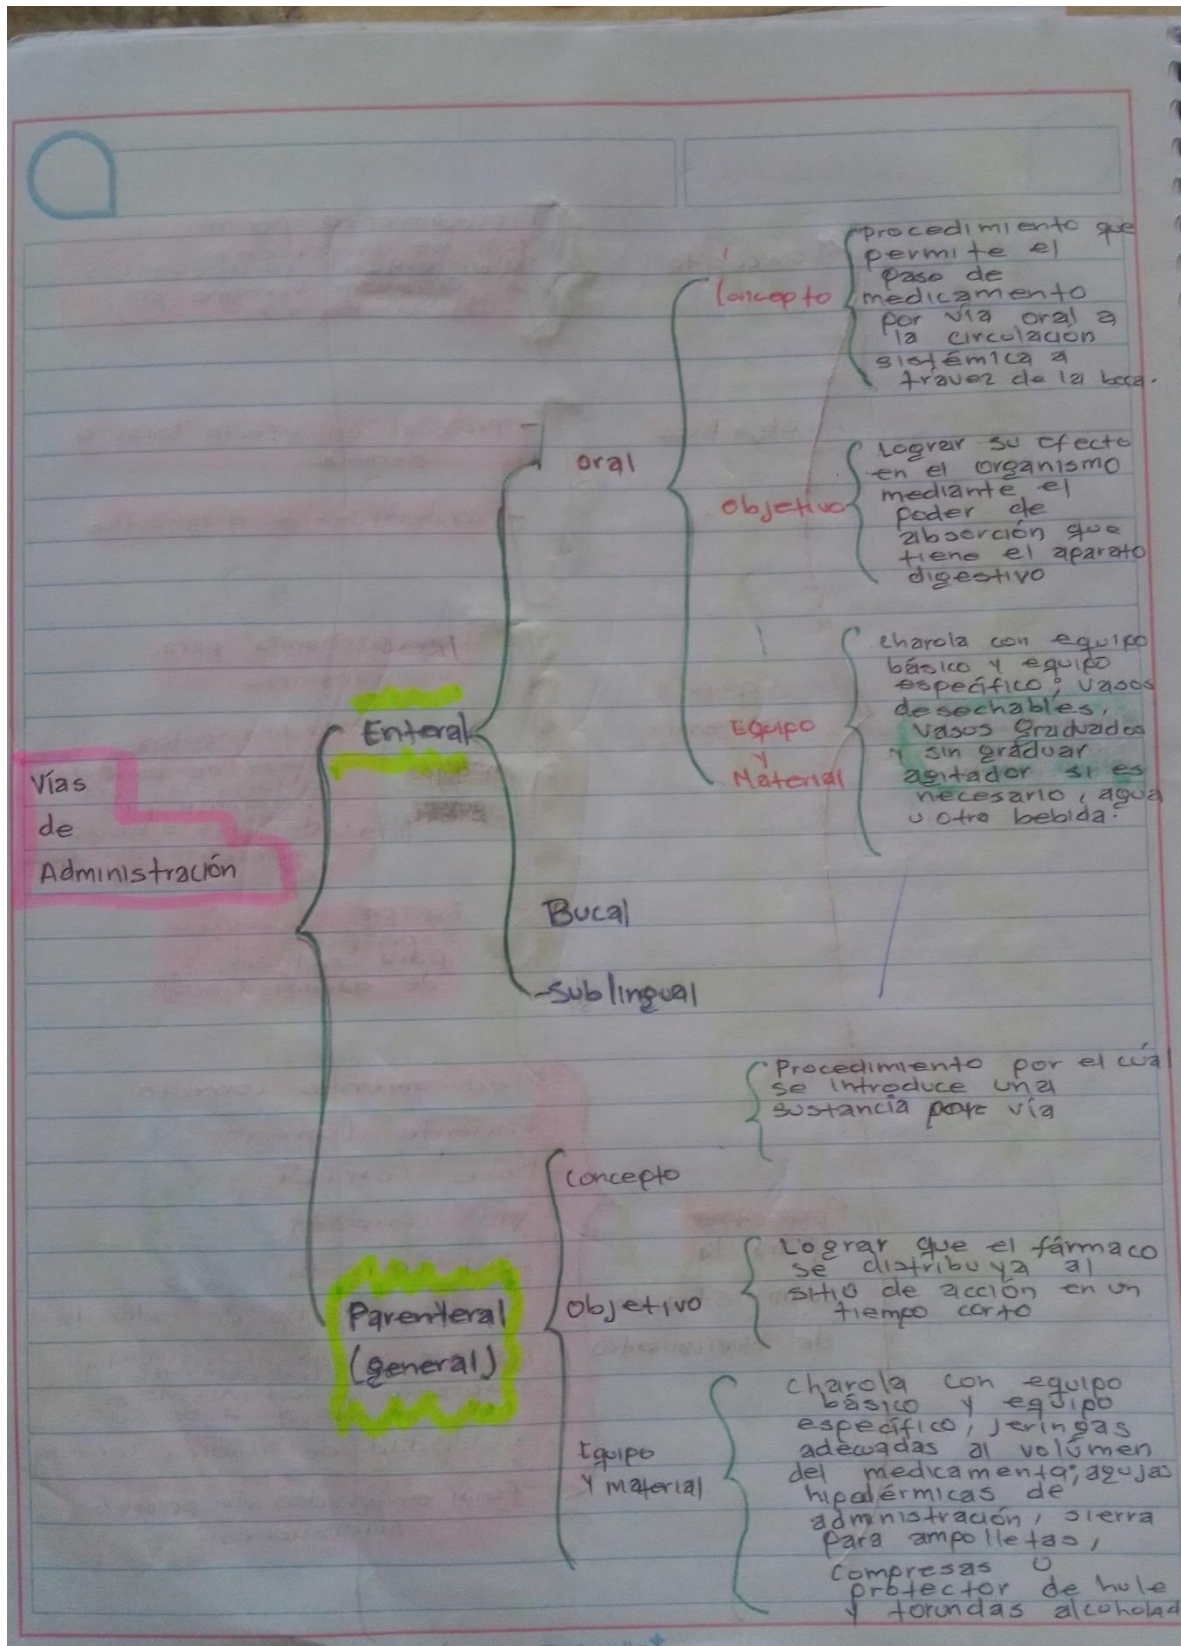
Vías de Administración

Enteral

oral

Concepto

Procedimiento que permite el paso de medicamento por vía oral a la circulación sistémica a travez de la boca.

objetivo

Lograr su efecto en el organismo mediante el poder de absorción que tiene el aparato digestivo

Equipo y Material

charola con equipo básico y equipo específico; vasos desechables, vasos graduados y sin graduar agitador si es necesario, agua u otra bebida.

Bucal

Sublingual

Parenteral (general)

concepto

Procedimiento por el cuál se introduce una sustancia por vía

objetivo

Lograr que el fármaco se distribuya al sitio de acción en un tiempo corto

Equipo y material

charola con equipo básico y equipo específico, jeringas adecuadas al volúmen del medicamento, agujas hipodérmicas de administración, sierra para ampolletas, compresas o protector de hule y torundas alcoholad